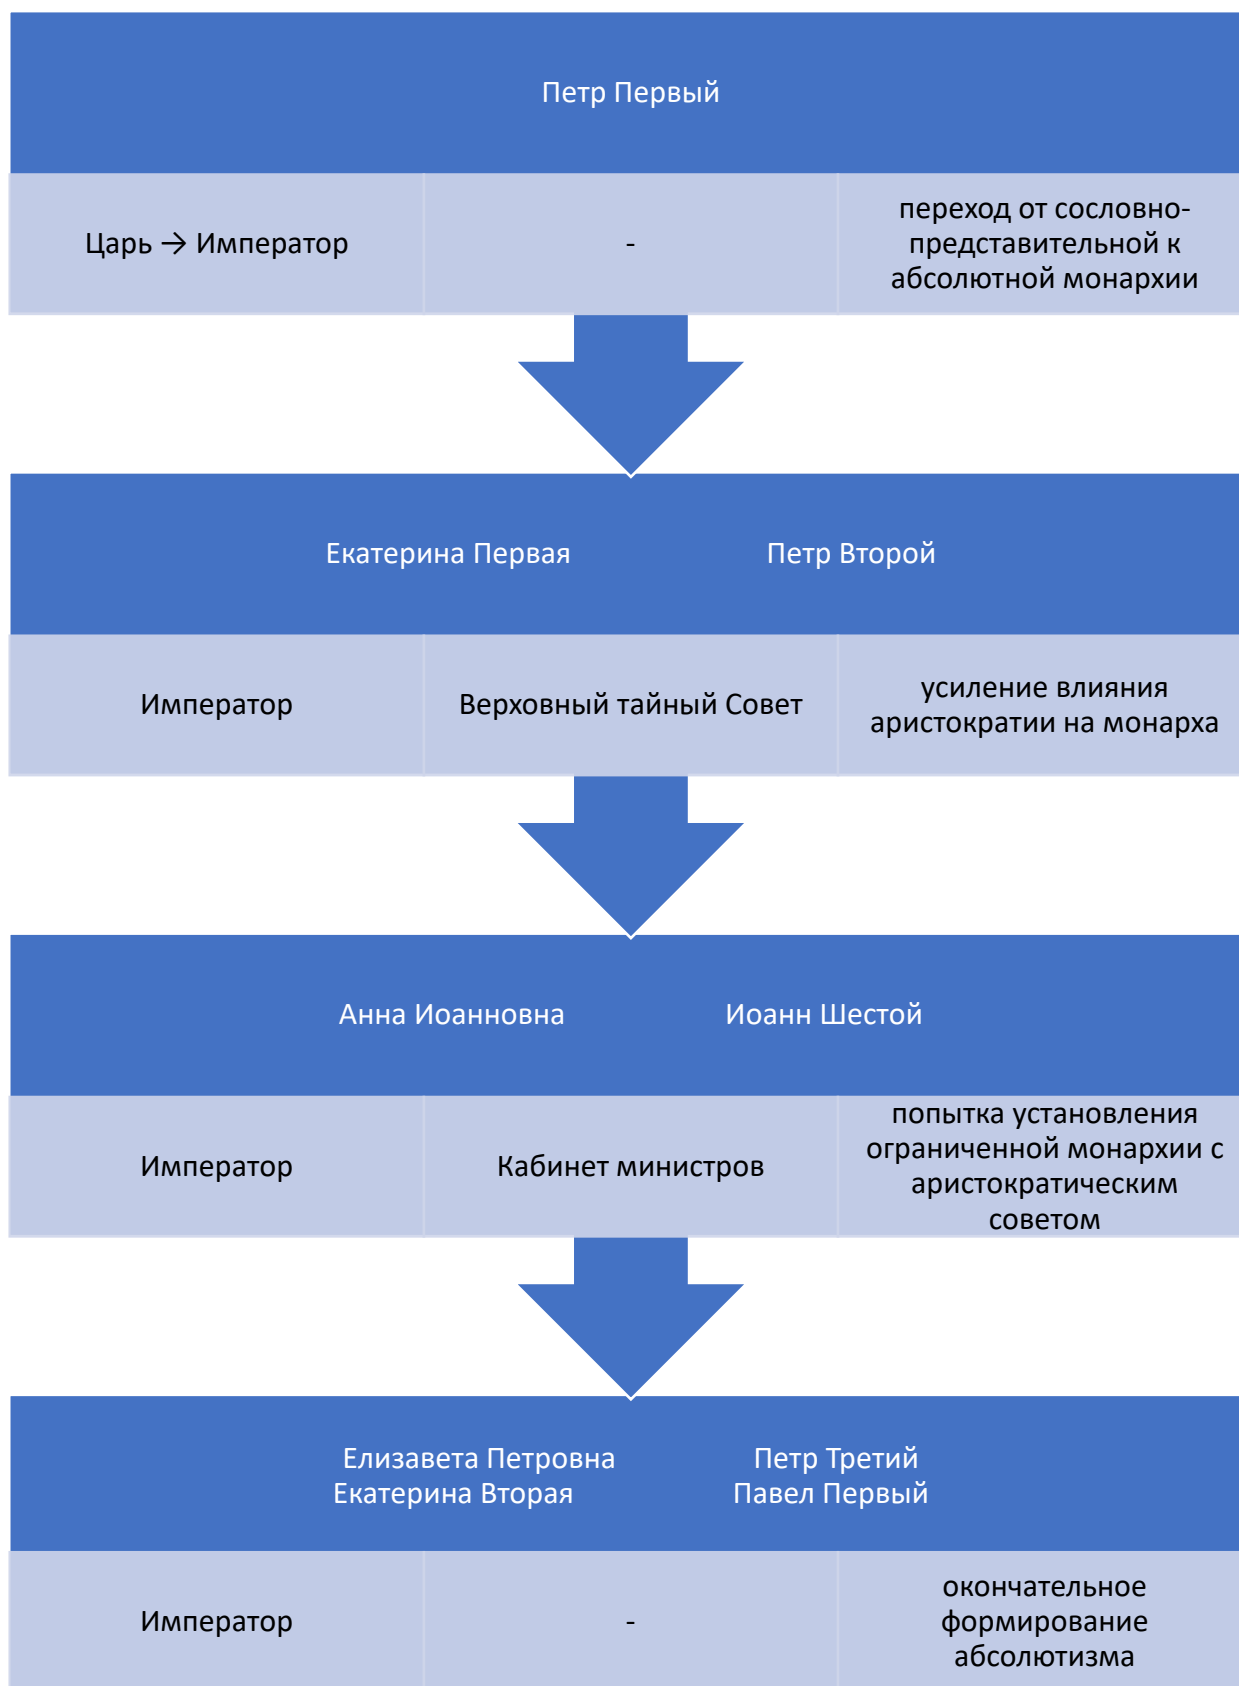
Петр Первый

| Царь → Император | - | переход от сословно-представительной к абсолютной монархии |
|---|---|---|

Екатерина Первая Петр Второй

| Император | Верховный тайный Совет | усиление влияния аристократии на монарха |
|---|---|---|

Анна Иоанновна Иоанн Шестой

| Император | Кабинет министров | попытка установления ограниченной монархии с аристократическим советом |
|---|---|---|

Елизавета Петровна Екатерина Вторая Петр Третий Павел Первый

| Император | - | окончательное формирование абсолютизма |
|---|---|---|